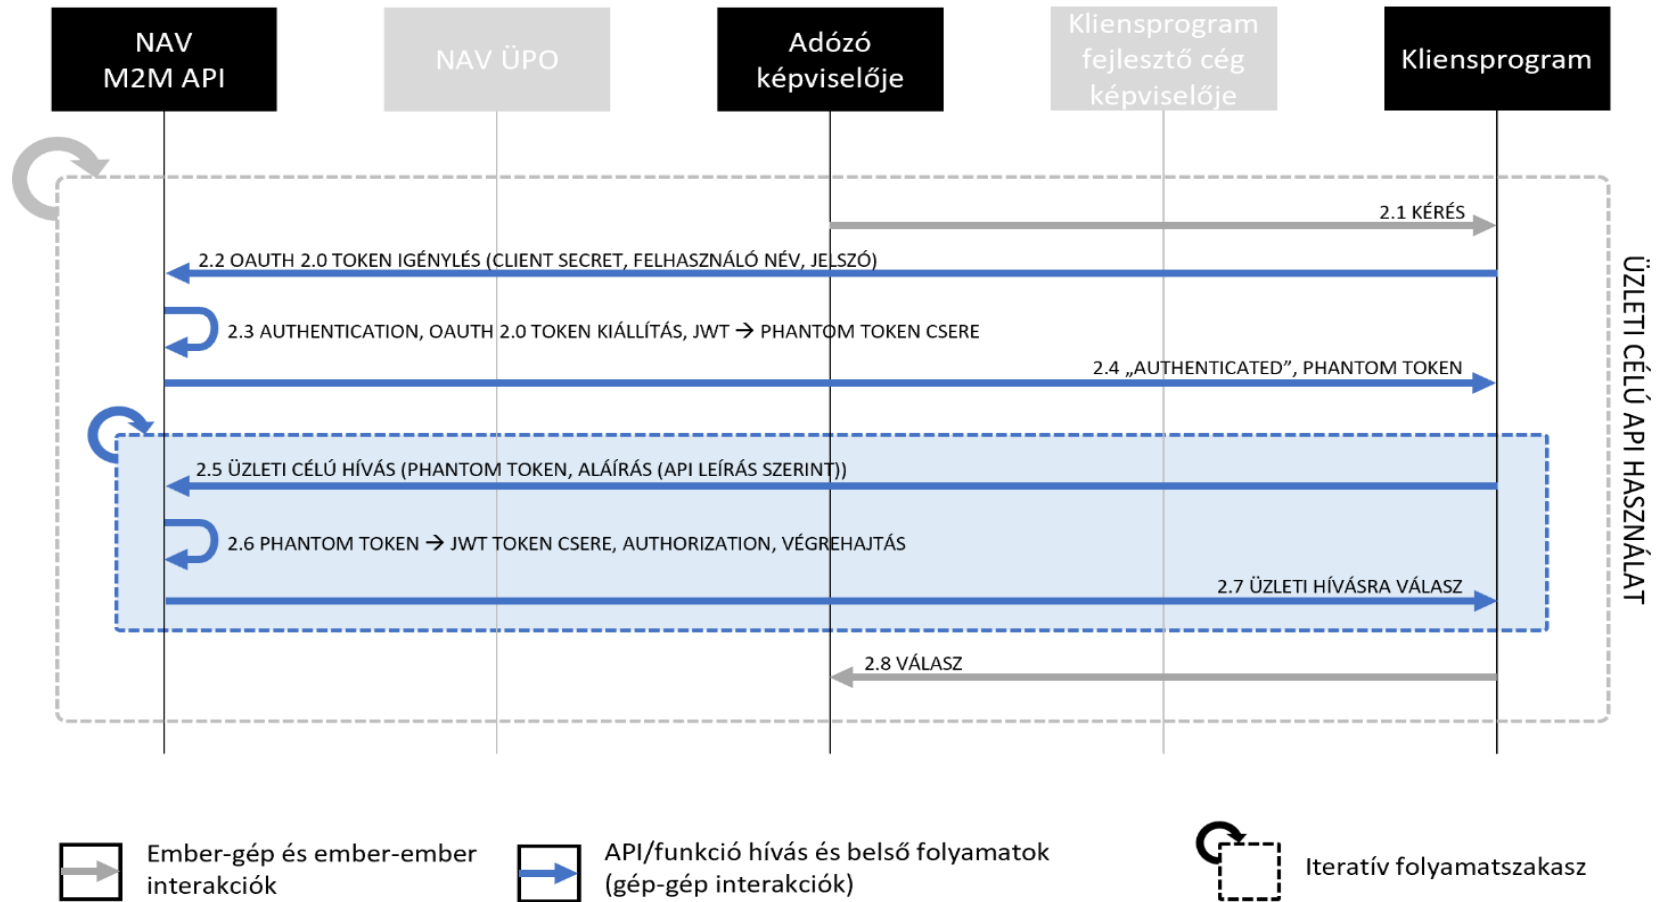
NAV M2M API

NAV ÜPO

Adózó képviselője

Kliensprogram fejlesztő cég képviselője

Kliensprogram

2.1 KÉRÉS

2.2 OAUTH 2.0 TOKEN IGÉNYLÉS (CLIENT SECRET, FELHASZNÁLÓ NÉV, JELSZÓ)

2.3 AUTHENTICATION, OAUTH 2.0 TOKEN KIÁLLÍTÁS, JWT → PHANTOM TOKEN CSERE

2.4 „AUTHENTICATED”, PHANTOM TOKEN

2.5 ÜZLETI CÉLÚ HÍVÁS (PHANTOM TOKEN, ALÁÍRÁS (API LEÍRÁS SZERINT))

2.6 PHANTOM TOKEN → JWT TOKEN CSERE, AUTHORIZATION, VÉGREHAJTÁS

2.7 ÜZLETI HÍVÁSRA VÁLASZ

2.8 VÁLASZ

ÜZLETI CÉLÚ API HASZNÁLAT

Ember-gép és ember-ember interakciók

API/funkció hívás és belső folyamatok (gép-gép interakciók)

Iteratív folyamatszakasz